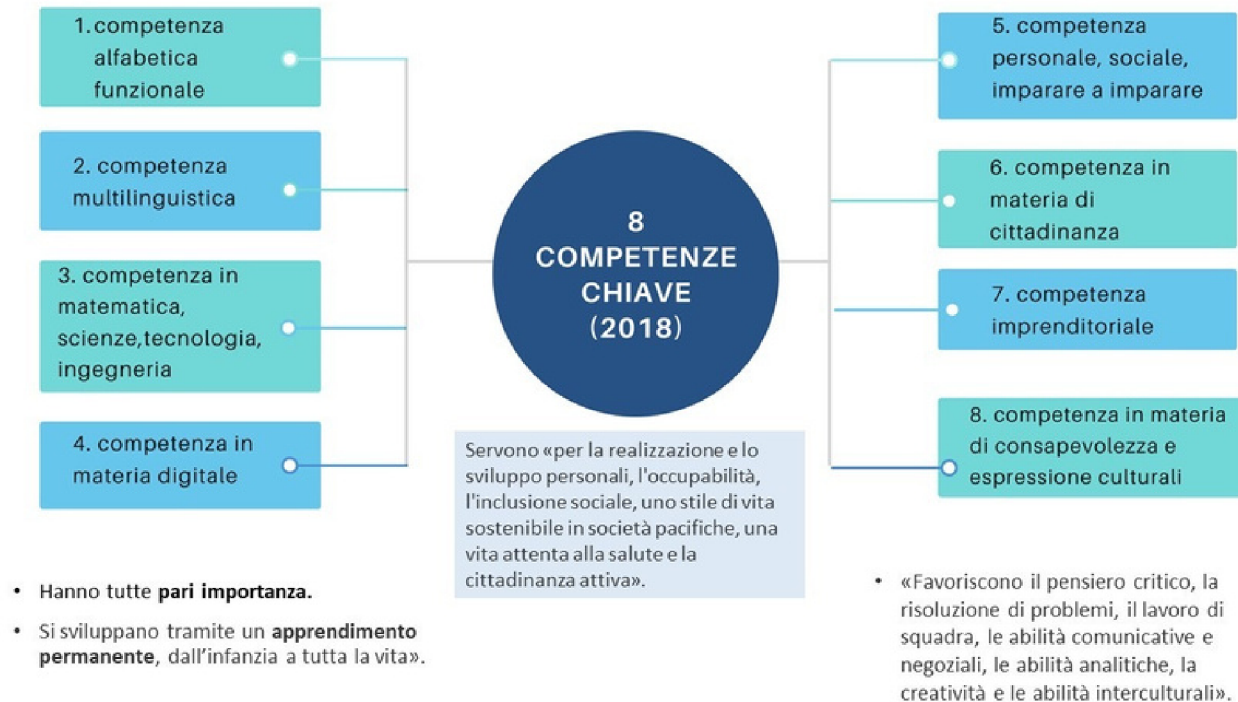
1. competenza alfabetica funzionale

2. competenza multilinguistica

3. competenza in matematica, scienze,tecnologia, ingegneria

4. competenza in materia digitale

8 COMPETENZE CHIAVE (2018)

5. competenza personale, sociale, imparare a imparare

6. competenza in materia di cittadinanza

7. competenza imprenditoriale

8. competenza in materia di consapevolezza e espressione culturali

Servono «per la realizzazione e lo sviluppo personali, l'occupabilità, l'inclusione sociale, uno stile di vita sostenibile in società pacifiche, una vita attenta alla salute e la cittadinanza attiva».

• Hanno tutte **pari importanza.**

• Si sviluppano tramite un **apprendimento permanente**, dall'infanzia a tutta la vita».

• «Favoriscono il pensiero critico, la risoluzione di problemi, il lavoro di squadra, le abilità comunicative e negoziali, le abilità analitiche, la creatività e le abilità interculturali».